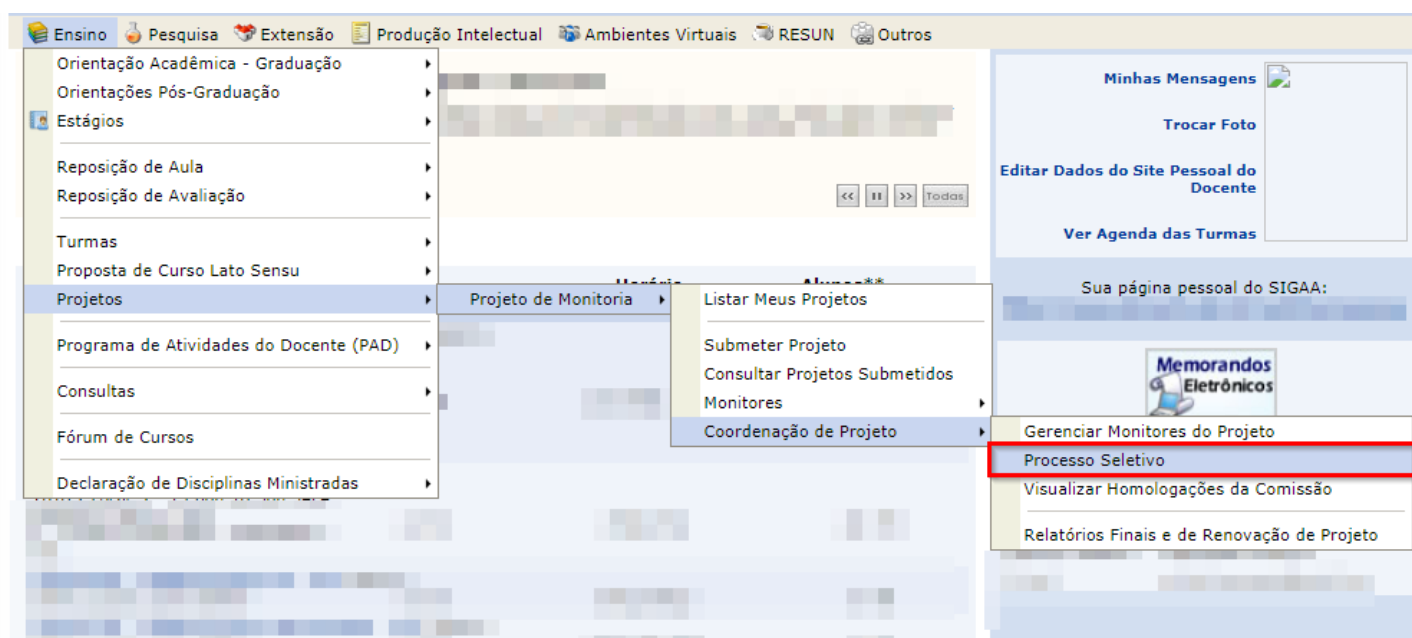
Ensino Pesquisa Extensão Produção Intelectual Ambientes Virtuais RESUN Outros

Orientação Acadêmica - Graduação
Orientações Pós-Graduação
Estágios
Reposição de Aula
Reposição de Avaliação
Turmas
Proposta de Curso Lato Sensu
Projetos
Programa de Atividades do Docente (PAD)
Consultas
Fórum de Cursos
Declaração de Disciplinas Ministradas

Projeto de Monitoria

Listar Meus Projetos
Submeter Projeto
Consultar Projetos Submetidos
Monitores
Coordenação de Projeto

Gerenciar Monitores do Projeto
Processo Seletivo
Visualizar Homologações da Comissão
Relatórios Finais e de Renovação de Projeto

<< II >> Todas

Horário Alunos**

Minhas Mensagens
Trocar Foto
Editar Dados do Site Pessoal do Docente
Ver Agenda das Turmas

Sua página pessoal do SIGAA:

Memorandos Eletrônicos